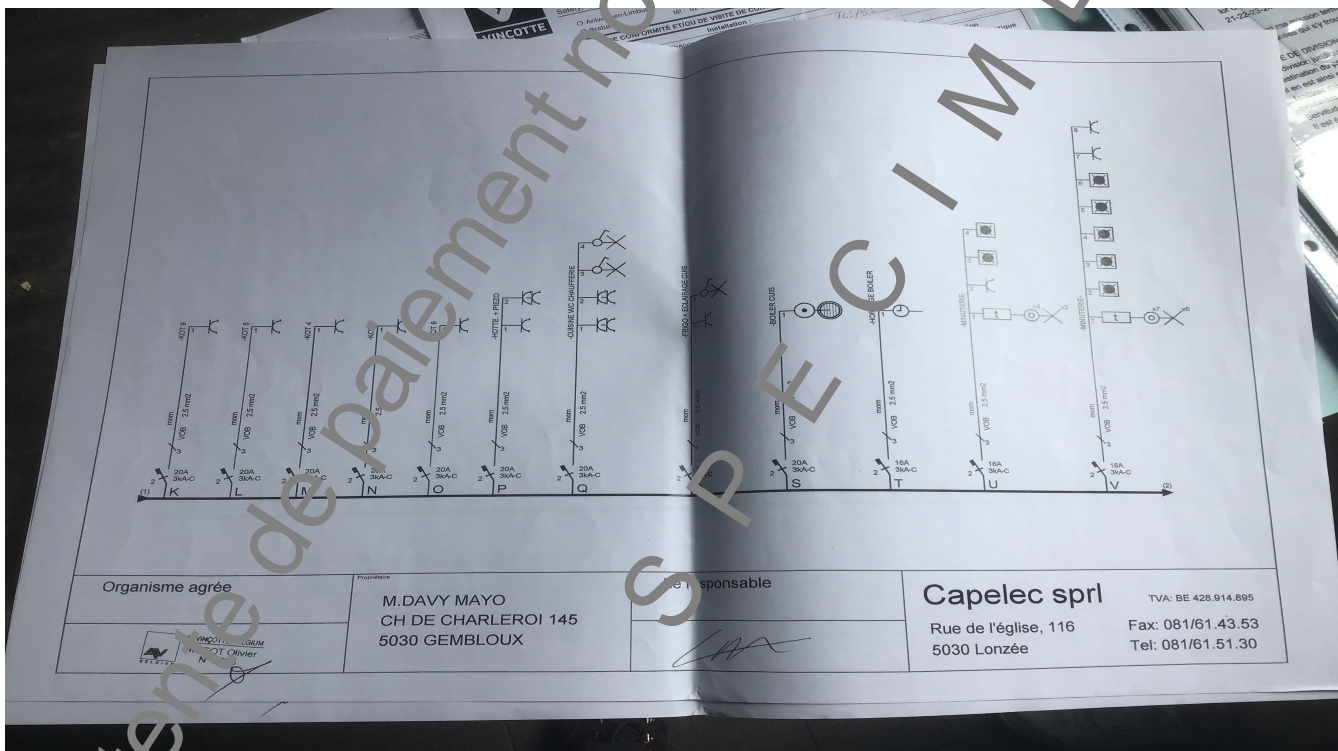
VINCOTTE

CONFORMITÉ ET/OU DE VISITE DE CO

Installation :

SPECIMEN

vente de paiement no

-KOT 9
mm 2.5 mm2
VOB
3
2
20A 3kA-C
K

-KOT 8
mm 2.5 mm2
VOB
3
2
20A 3kA-C
L

-KOT 4
mm 2.5 mm2
VOB
3
2
20A 3kA-C
M

-KO
mm 2.5 mm2
VOB
3
2
20A 3kA-C
N

-KOT 6
mm 2.5 mm2
VOB
3
2
20A 3kA-C
O

-HOTTE + PIEZO
1
2
mm 2.5 mm2
VOB
3
2
20A 3kA-C
P

-CUISINE WC CHAUFFERIE
1
2
3
4
mm 2.5 mm2
VOB
3
2
20A 3kA-C
Q

-FRIGO - ECLAIRAGE CUIS
mm
3
2

-BOILER CUIS
1
mm 2.5 mm2
VOB
3
2
20A 3kA-C
S

-HORLOGE BOILER
1
mm 2.5 mm2
VOB
3
2
16A 3kA-C
T

-MINUTERIE
1
2
3
4
mm 2.5 mm2
VOB
3
2
16A 3kA-C
U

-MINUTERIE
1
2
3
4
5
6
7
8
mm 2.5 mm2
VOB
3
2
16A 3kA-C
V

(1)
(2)

Organisme agrée
VINCOTTE BELGIUM
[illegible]OT Olivier
N

Propriétaire
M.DAVY MAYO
CH DE CHARLEROI 145
5030 GEMBLOUX

Le responsable

Capelec sprl
TVA: BE 428.914.895
Rue de l'église, 116
5030 Lonzée
Fax: 081/61.43.53
Tel: 081/61.51.30